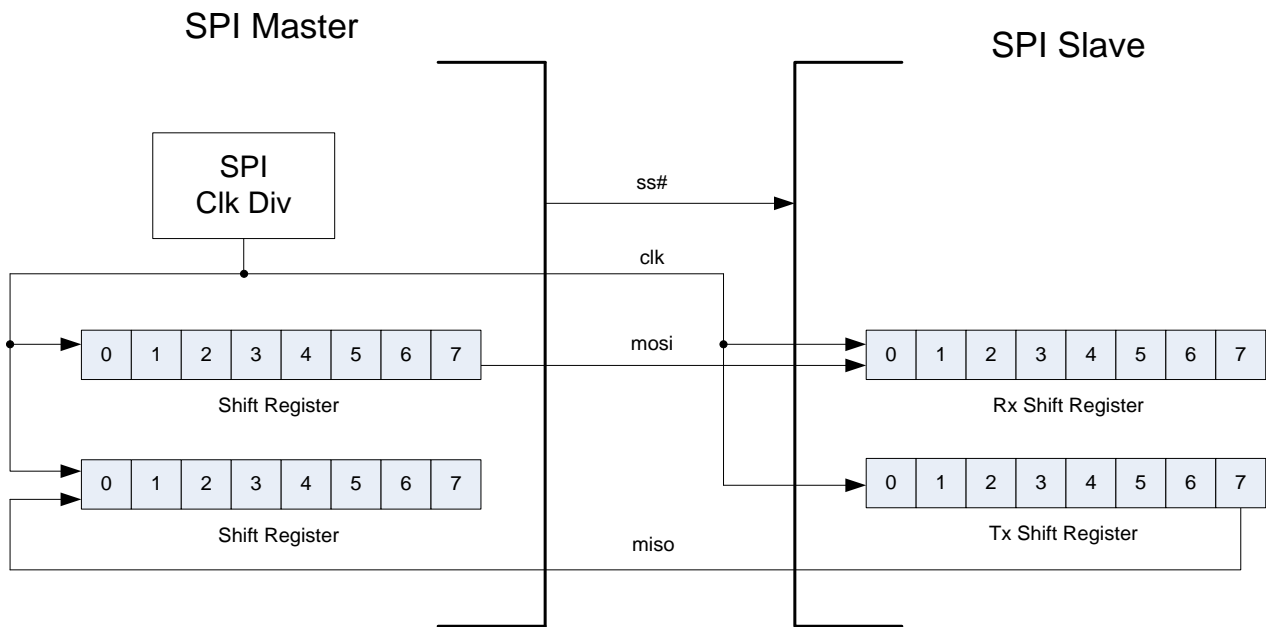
SPI Master

SPI Slave

SPI
Clk Div

ss#

clk

mosi

| 0 | 1 | 2 | 3 | 4 | 5 | 6 | 7 |
|---|---|---|---|---|---|---|---|

Shift Register

| 0 | 1 | 2 | 3 | 4 | 5 | 6 | 7 |
|---|---|---|---|---|---|---|---|

Rx Shift Register

| 0 | 1 | 2 | 3 | 4 | 5 | 6 | 7 |
|---|---|---|---|---|---|---|---|

Shift Register

| 0 | 1 | 2 | 3 | 4 | 5 | 6 | 7 |
|---|---|---|---|---|---|---|---|

Tx Shift Register

miso